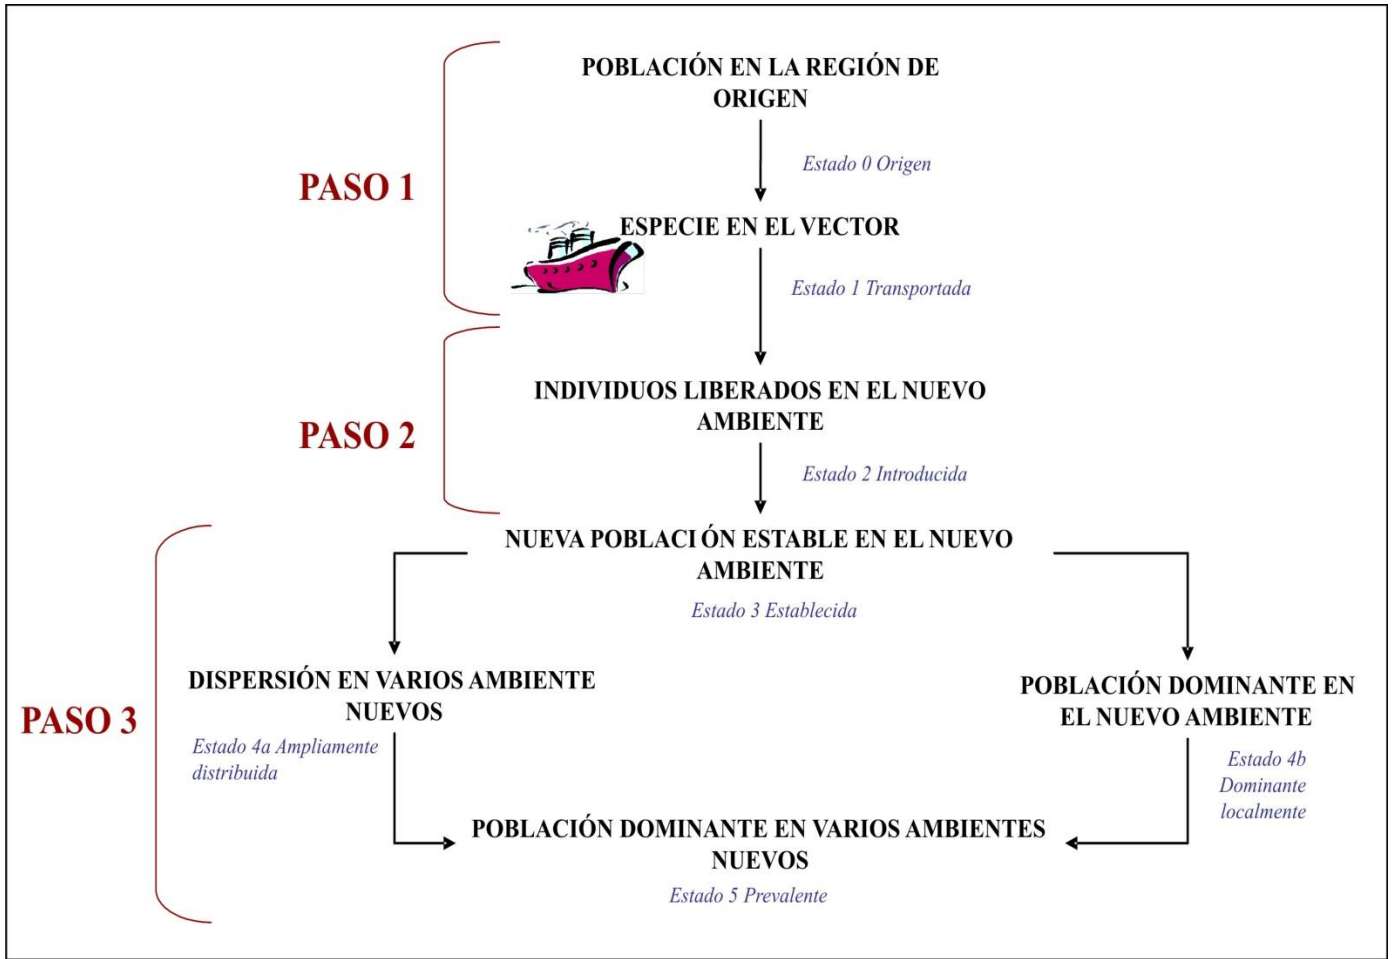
PASO 1

POBLACIÓN EN LA REGIÓN DE ORIGEN

Estado 0 Origen

ESPECIE EN EL VECTOR

Estado 1 Transportada

PASO 2

INDIVIDUOS LIBERADOS EN EL NUEVO AMBIENTE

Estado 2 Introducida

PASO 3

NUEVA POBLACI ÓN ESTABLE EN EL NUEVO AMBIENTE

Estado 3 Establecida

DISPERSIÓN EN VARIOS AMBIENTE NUEVOS

Estado 4a Ampliamente distribuida

POBLACIÓN DOMINANTE EN EL NUEVO AMBIENTE

Estado 4b Dominante localmente

POBLACIÓN DOMINANTE EN VARIOS AMBIENTES NUEVOS

Estado 5 Prevalente